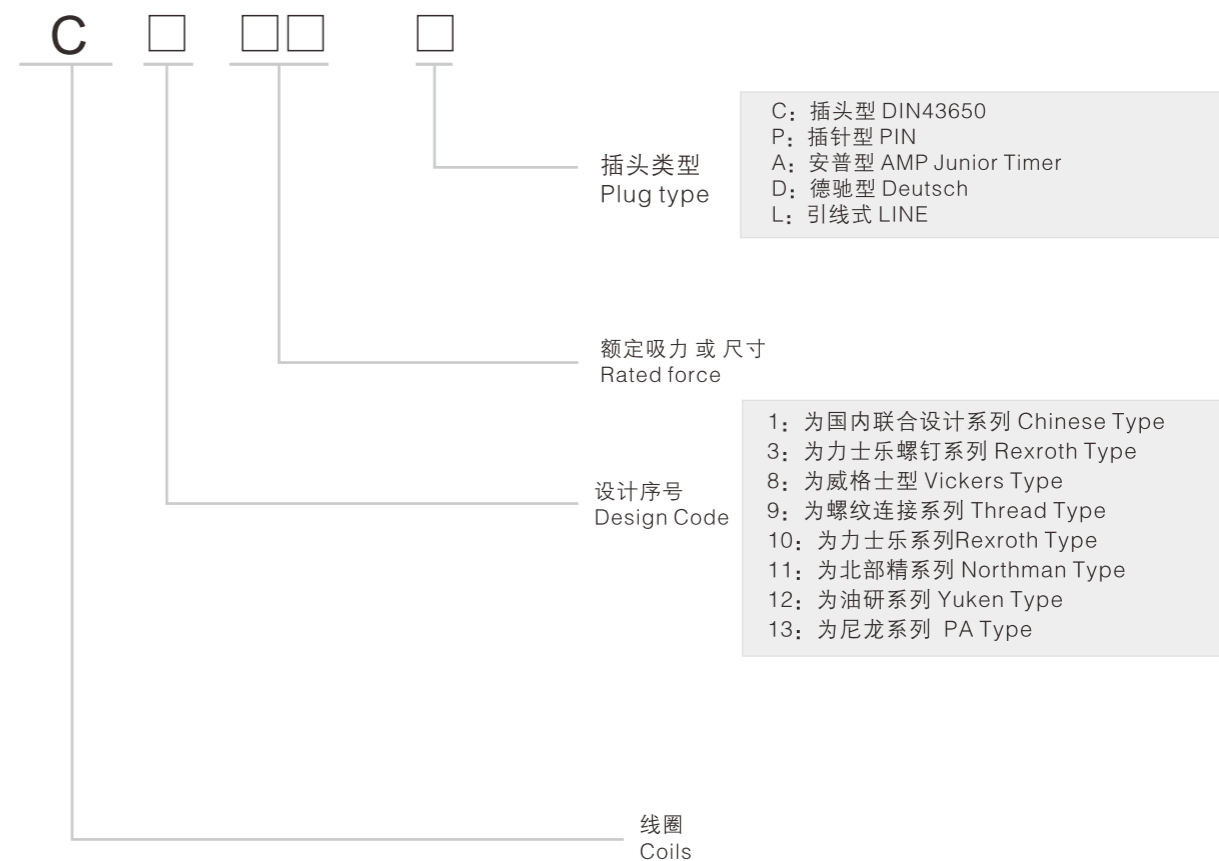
C □ □□ □

C：插头型 DIN43650
P：插针型 PIN
A：安普型 AMP Junior Timer
D：德驰型 Deutsch
L：引线式 LINE

插头类型
Plug type

额定吸力 或 尺寸
Rated force

1：为国内联合设计系列 Chinese Type
3：为力士乐螺钉系列 Rexroth Type
8：为威格士型 Vickers Type
9：为螺纹连接系列 Thread Type
10：为力士乐系列Rexroth Type
11：为北部精系列 Northman Type
12：为油研系列 Yuken Type
13：为尼龙系列 PA Type

设计序号
Design Code

线圈
Coils